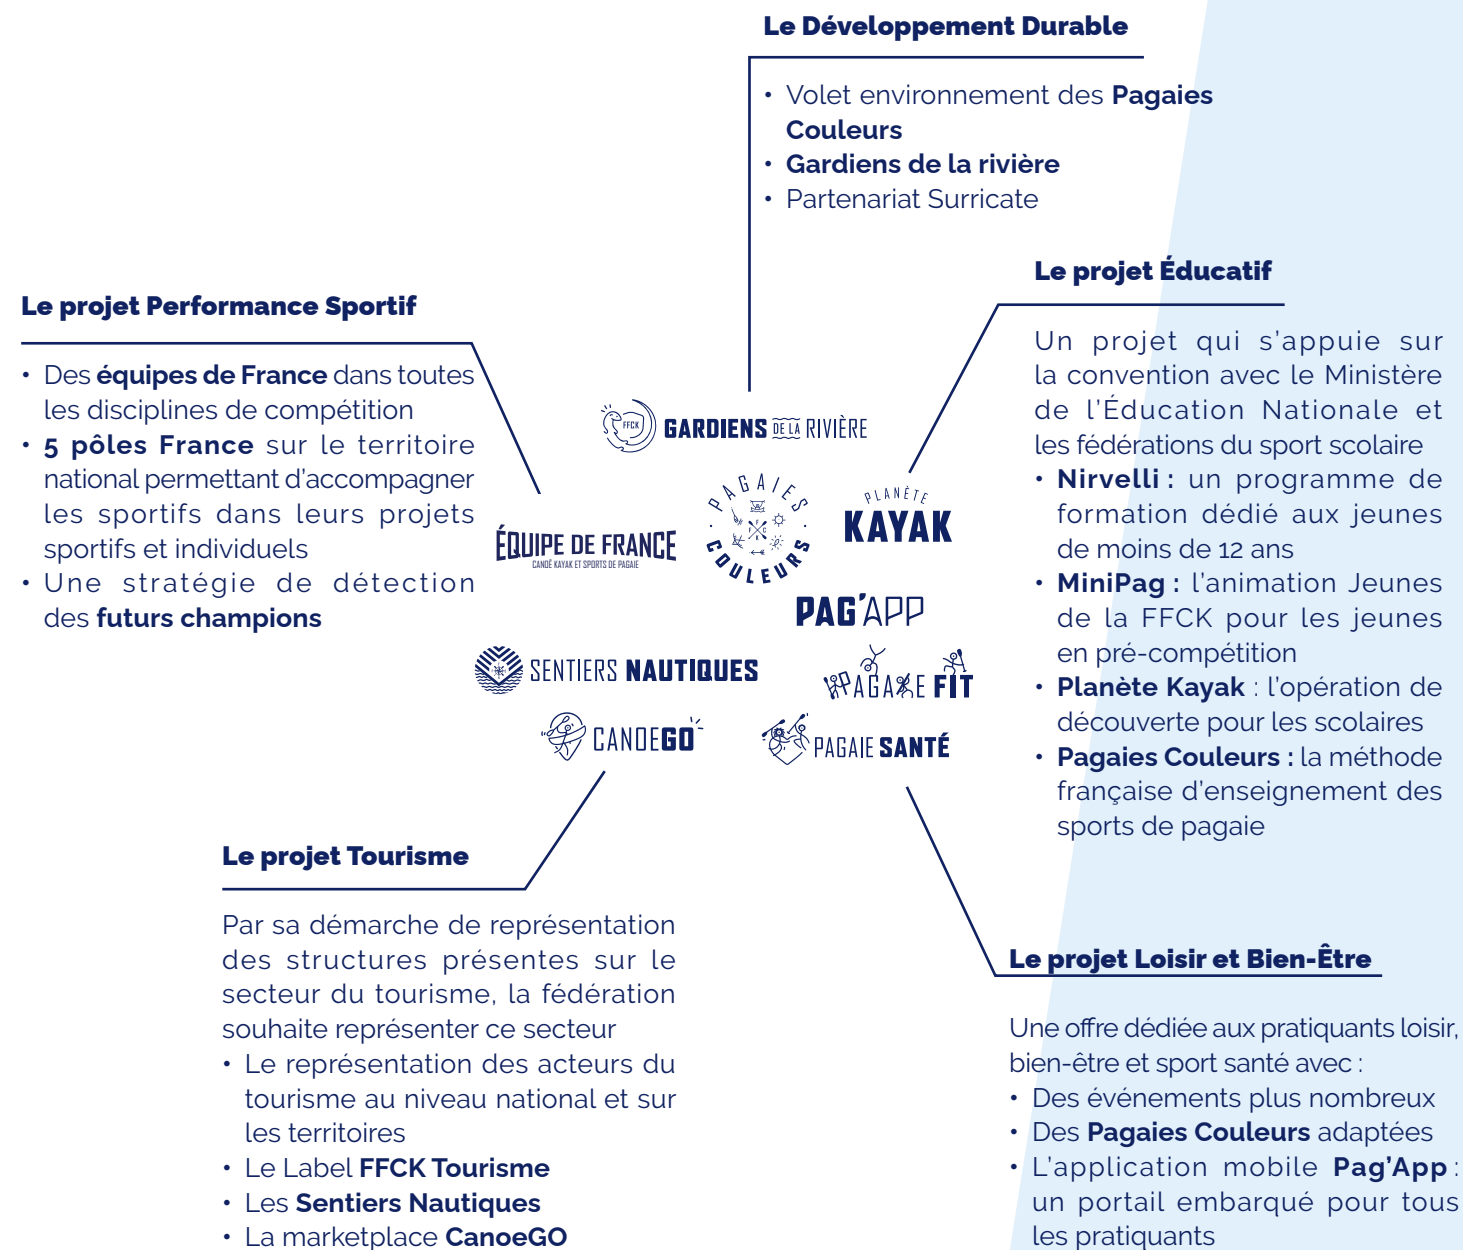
Le Développement Durable

• Volet environnement des Pagaies Couleurs
• Gardiens de la rivière
• Partenariat Surricate

Le projet Éducatif

Un projet qui s'appuie sur la convention avec le Ministère de l'Éducation Nationale et les fédérations du sport scolaire
• Nirvelli : un programme de formation dédié aux jeunes de moins de 12 ans
• MiniPag : l'animation Jeunes de la FFCK pour les jeunes en pré-compétition
• Planète Kayak : l'opération de découverte pour les scolaires
• Pagaies Couleurs : la méthode française d'enseignement des sports de pagaie

Le projet Performance Sportif

• Des équipes de France dans toutes les disciplines de compétition
• 5 pôles France sur le territoire national permettant d'accompagner les sportifs dans leurs projets sportifs et individuels
• Une stratégie de détection des futurs champions

FFCK GARDIENS DE LA RIVIÈRE
ÉQUIPE DE FRANCE CANOË KAYAK ET SPORTS DE PAGAIE
PAGAIES COULEURS
PLANÈTE KAYAK
PAG'APP
SENTIERS NAUTIQUES
PAGAIE FIT
CANOEGO
PAGAIE SANTÉ

Le projet Tourisme

Par sa démarche de représentation des structures présentes sur le secteur du tourisme, la fédération souhaite représenter ce secteur
• Le représentation des acteurs du tourisme au niveau national et sur les territoires
• Le Label FFCK Tourisme
• Les Sentiers Nautiques
• La marketplace CanoeGO

Le projet Loisir et Bien-Être

Une offre dédiée aux pratiquants loisir, bien-être et sport santé avec :
• Des événements plus nombreux
• Des Pagaies Couleurs adaptées
• L'application mobile Pag'App : un portail embarqué pour tous les pratiquants